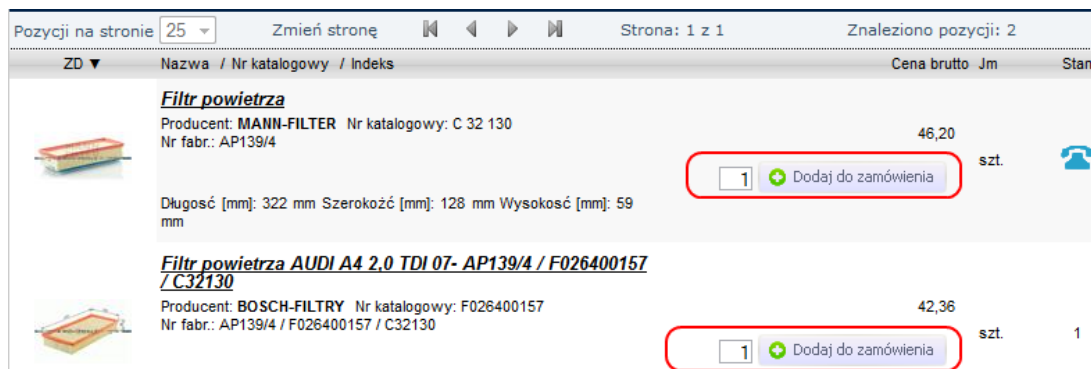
Pozycji na stronie 25 Zmień stronę Strona: 1 z 1 Znaleziono pozycji: 2

| ZD ▼ | Nazwa / Nr katalogowy / Indeks | Cena brutto | Jm | Stan |
|---|---|---|---|---|
| | **Filtr powietrza** Producent: **MANN-FILTER** Nr katalogowy: C 32 130 Nr fabr.: AP139/4 Długość [mm]: 322 mm Szerokożć [mm]: 128 mm Wysokość [mm]: 59 mm | 46,20 1 Dodaj do zamówienia | szt. | |
| | **Filtr powietrza AUDI A4 2,0 TDI 07- AP139/4 / F026400157 / C32130** Producent: **BOSCH-FILTRY** Nr katalogowy: F026400157 Nr fabr.: AP139/4 / F026400157 / C32130 | 42,36 1 Dodaj do zamówienia | szt. | 1 |